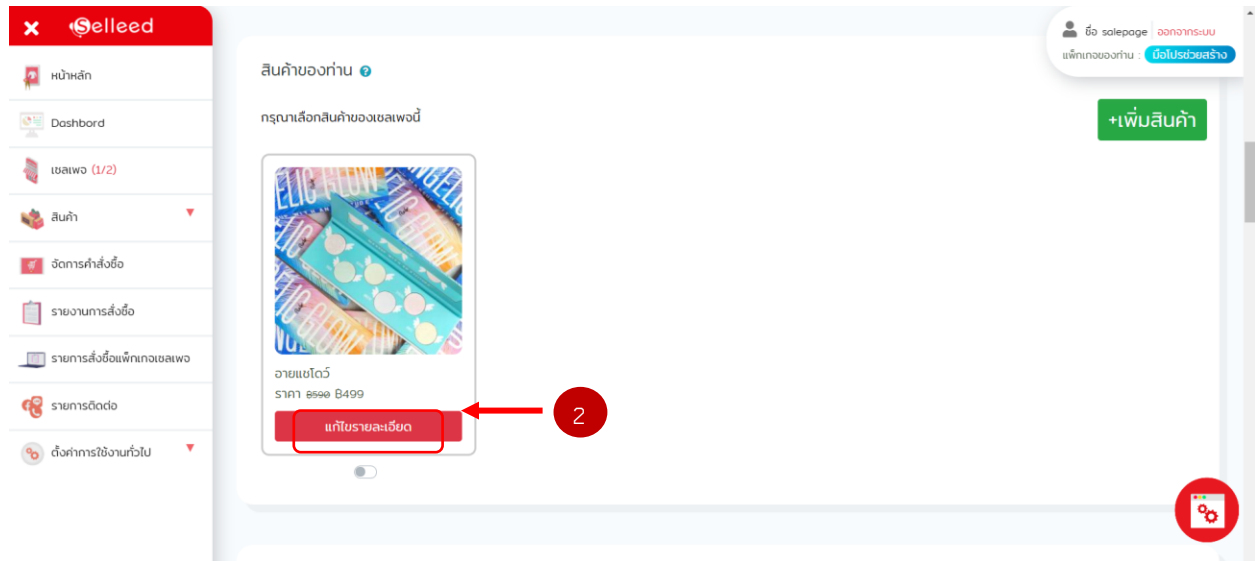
Selleed

หน้าหลัก

Dashbord

เซลเพจ (1/2)

สินค้า

จัดการคำสั่งซื้อ

รายงานการสั่งซื้อ

รายการสั่งซื้อแพ็กเกจเซลเพจ

รายการติดต่อ

ตั้งค่าการใช้งานทั่วไป

ชื่อ salepage ออกจากระบบ

แพ็กเกจของท่าน : มือโปรช่วยสร้าง

สินค้าของท่าน

กรุณาเลือกสินค้าของเซลเพจนี้

+เพิ่มสินค้า

อายแชโดว์

ราคา ฿590 ฿499

แก้ไขรายละเอียด

2